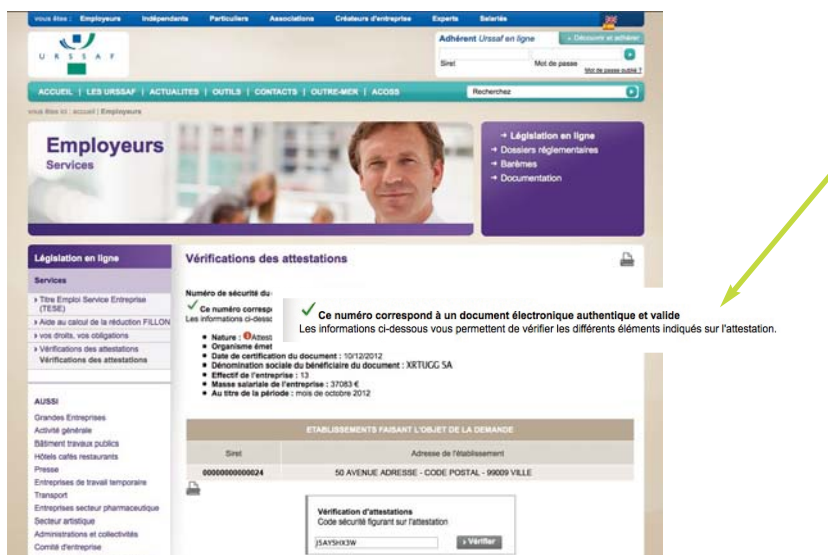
vous êtes : Employeurs Indépendants Particuliers Associations Créateurs d'entreprise Experts Salariés

URSSAF

Adhérent Urssaf en ligne
» Découvrir et adhérer
Siret
Mot de passe
Mot de passe oublié ?

ACCUEIL | LES URSSAF | ACTUALITES | OUTILS | CONTACTS | OUTRE-MER | ACOSS
Rechercher

vous êtes ici : accueil | Employeurs

Employeurs
Services

→ Législation en ligne
→ Dossiers réglementaires
→ Barèmes
→ Documentation

Législation en ligne

Services

› Titre Emploi Service Entreprise (TESE)
› Aide au calcul de la réduction FILLON
› vos droits, vos obligations
› Vérifications des attestations
Vérifications des attestations

AUSSI

Grandes Entreprises
Activité générale
Bâtiment travaux publics
Hôtels cafés restaurants
Presse
Entreprises de travail temporaire
Transport
Entreprises secteur pharmaceutique
Secteur artistique
Administrations et collectivités
Comité d'entreprise

Vérifications des attestations

Numéro de sécurité du

Ce numéro corresp
Les informations ci-dessou

Ce numéro correspond à un document électronique authentique et valide
Les informations ci-dessous vous permettent de vérifier les différents éléments indiqués sur l'attestation.

• Nature : Attest
• Organisme émet
• Date de certification du document : 10/12/2012
• Dénomination sociale du bénéficiaire du document : XRTUGG SA
• Effectif de l'entreprise : 13
• Masse salariale de l'entreprise : 37083 €
• Au titre de la période : mois de octobre 2012

ETABLISSEMENTS FAISANT L'OBJET DE LA DEMANDE

| Siret | Adresse de l'établissement |
|---|---|
| 00000000000024 | 50 AVENUE ADRESSE - CODE POSTAL - 99009 VILLE |

Vérification d'attestations
Code sécurité figurant sur l'attestation
J5AYSHX3W
› Vérifier